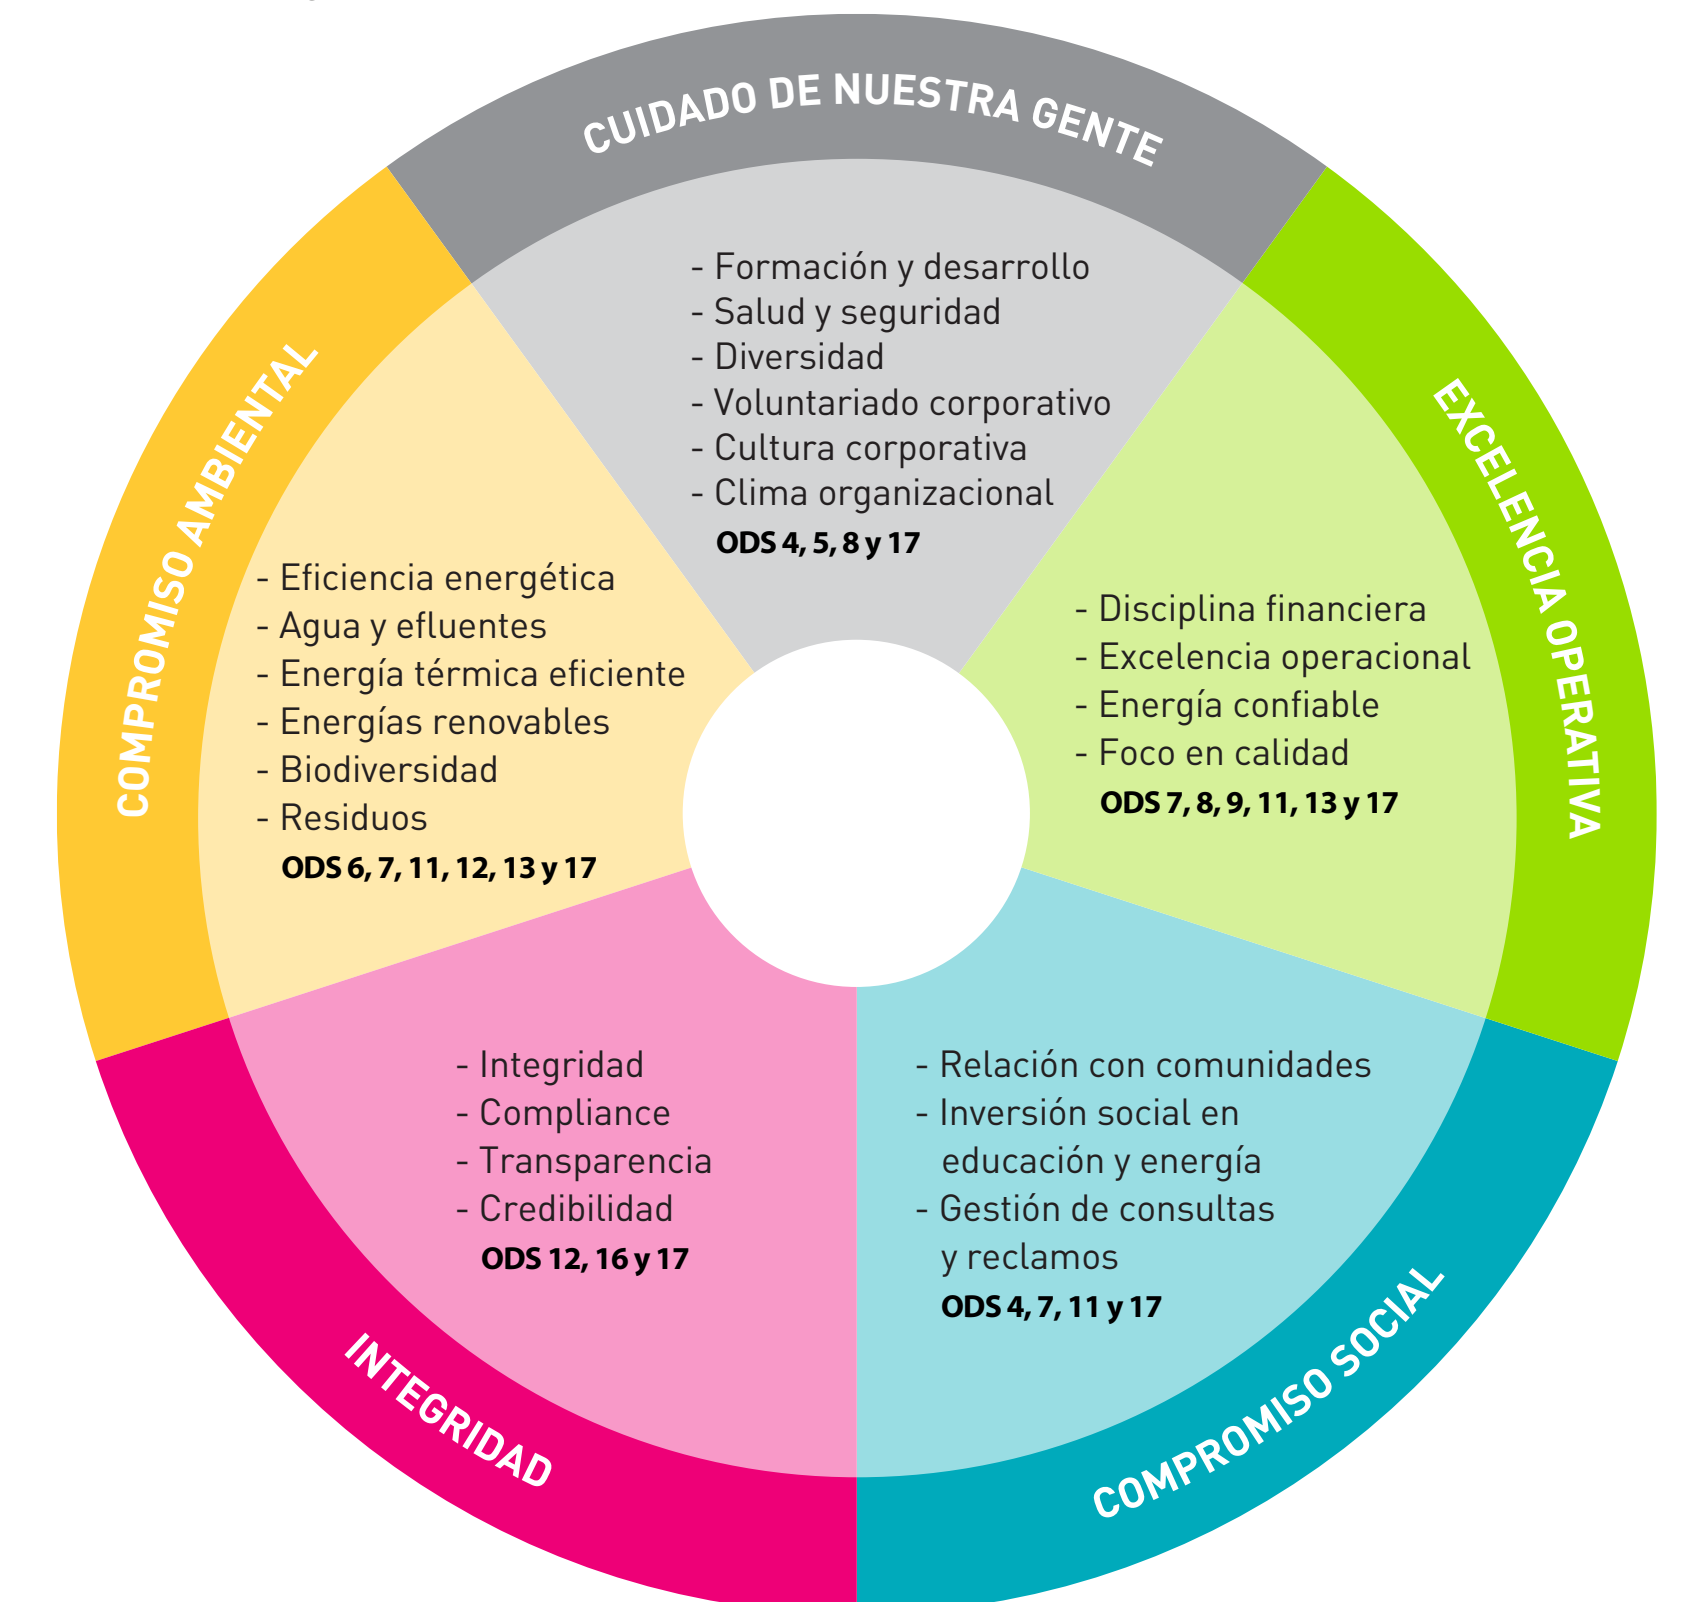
CUIDADO DE NUESTRA GENTE

- Formación y desarrollo
- Salud y seguridad
- Diversidad
- Voluntariado corporativo
- Cultura corporativa
- Clima organizacional
ODS 4, 5, 8 y 17

EXCELENCIA OPERATIVA

- Disciplina financiera
- Excelencia operacional
- Energía confiable
- Foco en calidad
ODS 7, 8, 9, 11, 13 y 17

COMPROMISO SOCIAL

- Relación con comunidades
- Inversión social en educación y energía
- Gestión de consultas y reclamos
ODS 4, 7, 11 y 17

INTEGRIDAD

- Integridad
- Compliance
- Transparencia
- Credibilidad
ODS 12, 16 y 17

COMPROMISO AMBIENTAL

- Eficiencia energética
- Agua y efluentes
- Energía térmica eficiente
- Energías renovables
- Biodiversidad
- Residuos
ODS 6, 7, 11, 12, 13 y 17